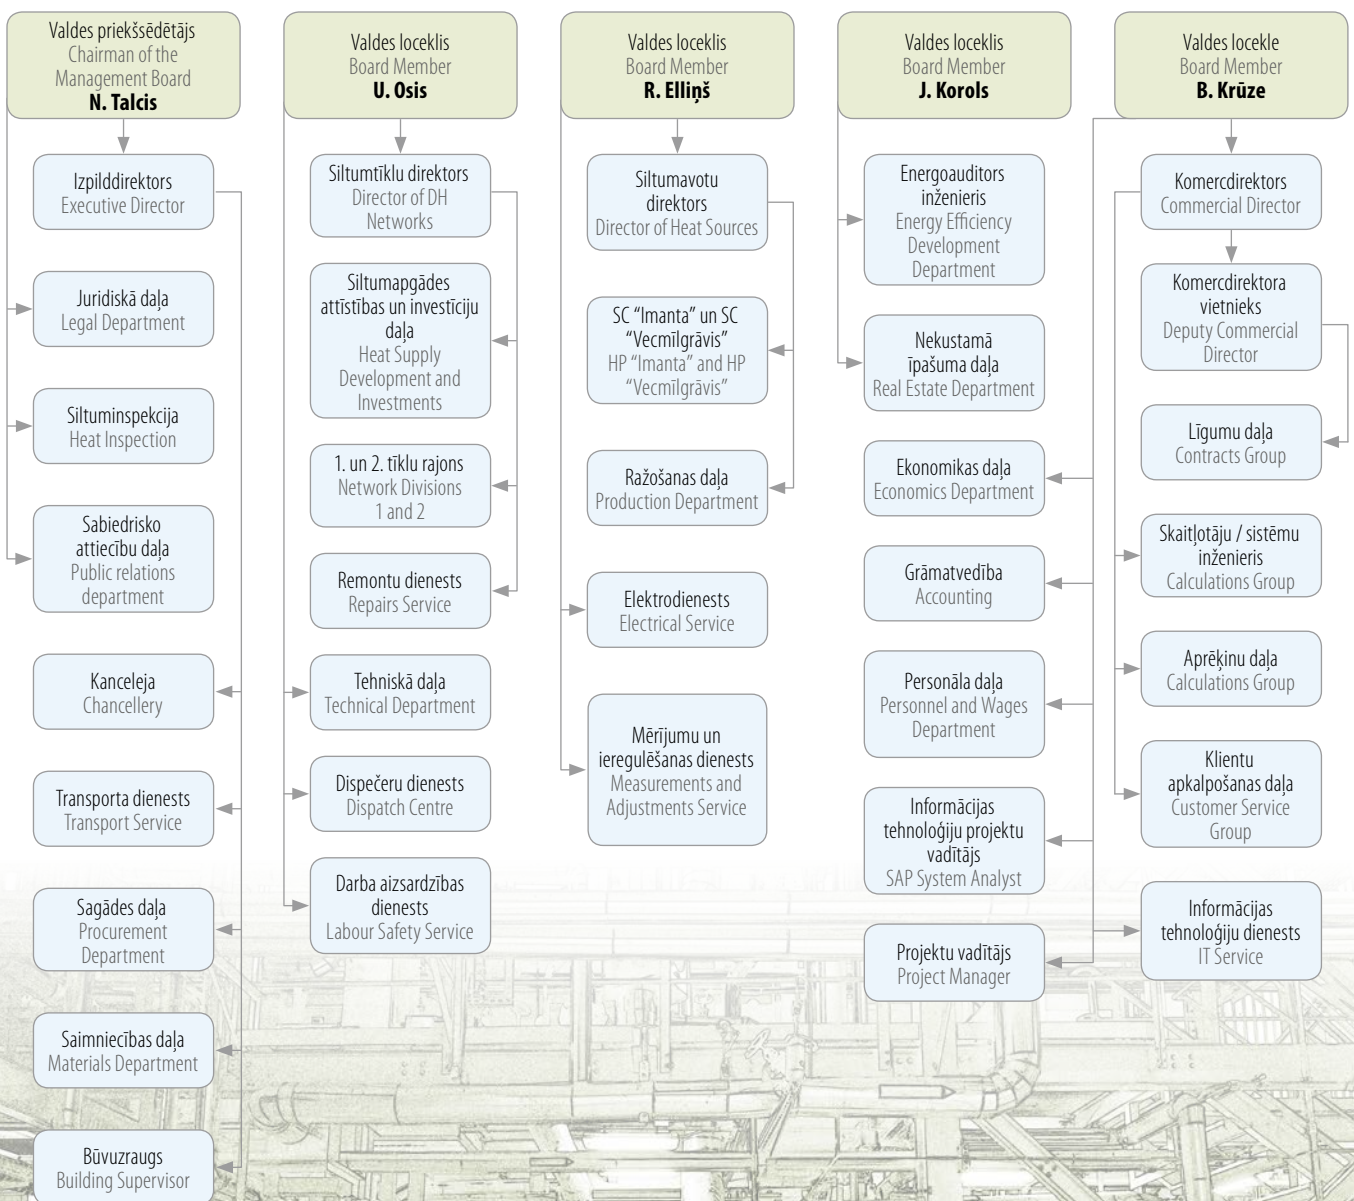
Valdes priekšsēdētājs
Chairman of the Management Board
**N. Talcis**

Izpilddirektors
Executive Director

Juridiskā daļa
Legal Department

Siltuminspekcija
Heat Inspection

Sabiedrisko attiecību daļa
Public relations department

Kanceleja
Chancellery

Transporta dienests
Transport Service

Sagādes daļa
Procurement Department

Saimniecības daļa
Materials Department

Būvuzraugs
Building Supervisor

Valdes loceklis
Board Member
**U. Osis**

Siltumtīklu direktors
Director of DH Networks

Siltumapgādes attīstības un investīciju daļa
Heat Supply Development and Investments

1. un 2. tīklu rajons
Network Divisions 1 and 2

Remontu dienests
Repairs Service

Tehniskā daļa
Technical Department

Dispečeru dienests
Dispatch Centre

Darba aizsardzības dienests
Labour Safety Service

Valdes loceklis
Board Member
**R. Elliņš**

Siltumavotu direktors
Director of Heat Sources

SC "Imanta" un SC "Vecmīlgrāvis"
HP "Imanta" and HP "Vecmīlgrāvis"

Ražošanas daļa
Production Department

Elektrodienests
Electrical Service

Mērījumu un ieregulēšanas dienests
Measurements and Adjustments Service

Valdes loceklis
Board Member
**J. Korols**

Energoauditors inženieris
Energy Efficiency Development Department

Nekustamā īpašuma daļa
Real Estate Department

Ekonomikas daļa
Economics Department

Grāmatvedība
Accounting

Personāla daļa
Personnel and Wages Department

Informācijas tehnoloģiju projektu vadītājs
SAP System Analyst

Projektu vadītājs
Project Manager

Valdes locekle
Board Member
**B. Krūze**

Komercdirektors
Commercial Director

Komercdirektora vietnieks
Deputy Commercial Director

Līgumu daļa
Contracts Group

Skaitļotāju / sistēmu inženieris
Calculations Group

Aprēķinu daļa
Calculations Group

Klientu apkalpošanas daļa
Customer Service Group

Informācijas tehnoloģiju dienests
IT Service